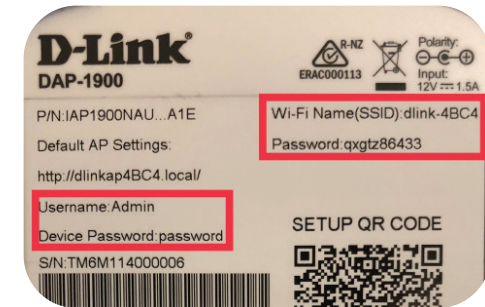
D-Link®
DAP-1900

R-NZ
ERAC000113

Polarity:
Input:
12V ⎓ 1.5A

P/N:IAP1900NAU...A1E
Default AP Settings:
http://dlinkap4BC4.local/
Username:Admin
Device Password:password
S/N:TM6M114000006

Wi-Fi Name(SSID):dlink-4BC4
Password:qxgtz86433

SETUP QR CODE